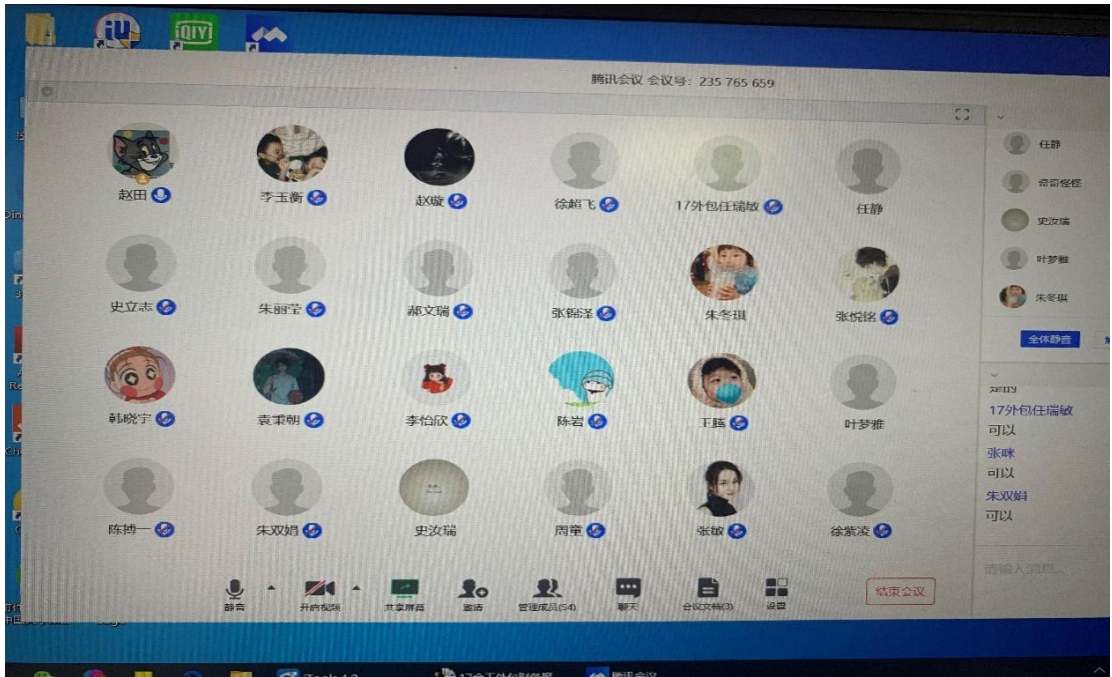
iQIYI

腾讯会议 会议号：235 765 659

赵田

李玉衡

赵璇

徐超飞

17外包任瑞敏

任静

史立志

朱丽雪

郝文瑞

张锦洋

朱冬琪

张悦铭

韩晓宇

袁秉朝

李怡欣

陈岩

王璐

叶梦雅

陈搏一

朱双娟

史汝瑞

周童

张敏

徐紫凌

静音

开启视频

共享屏幕

邀请

管理成员(54)

聊天

会议文档(3)

设置

结束会议

任静

奇奇怪怪

史汝瑞

叶梦雅

朱冬琪

全体静音

是的

17外包任瑞敏

可以

张咪

可以

朱双娟

可以

请输入消息...

Tools

腾讯会议